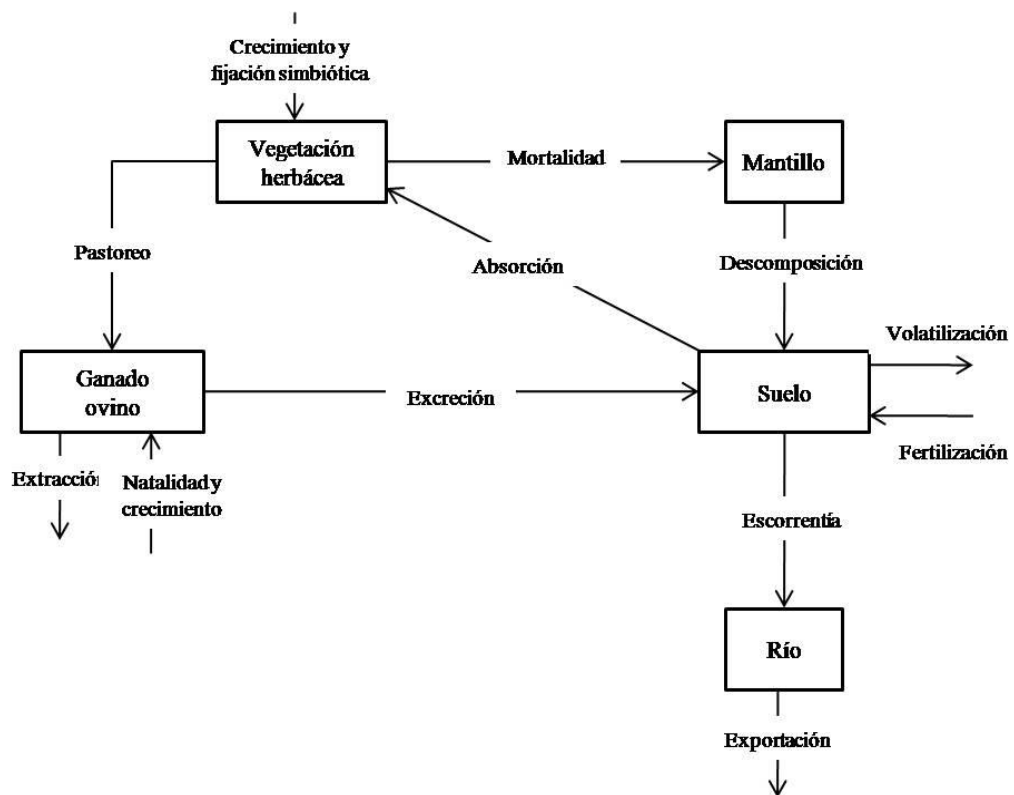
Crecimiento y fijación simbiótica

Vegetación herbácea

Mortalidad

Mantillo

Pastoreo

Absorción

Descomposición

Volatilización

Ganado ovino

Excreción

Suelo

Fertilización

Extracció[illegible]

Natalidad y crecimiento

Escorrentía

Río

Exportación